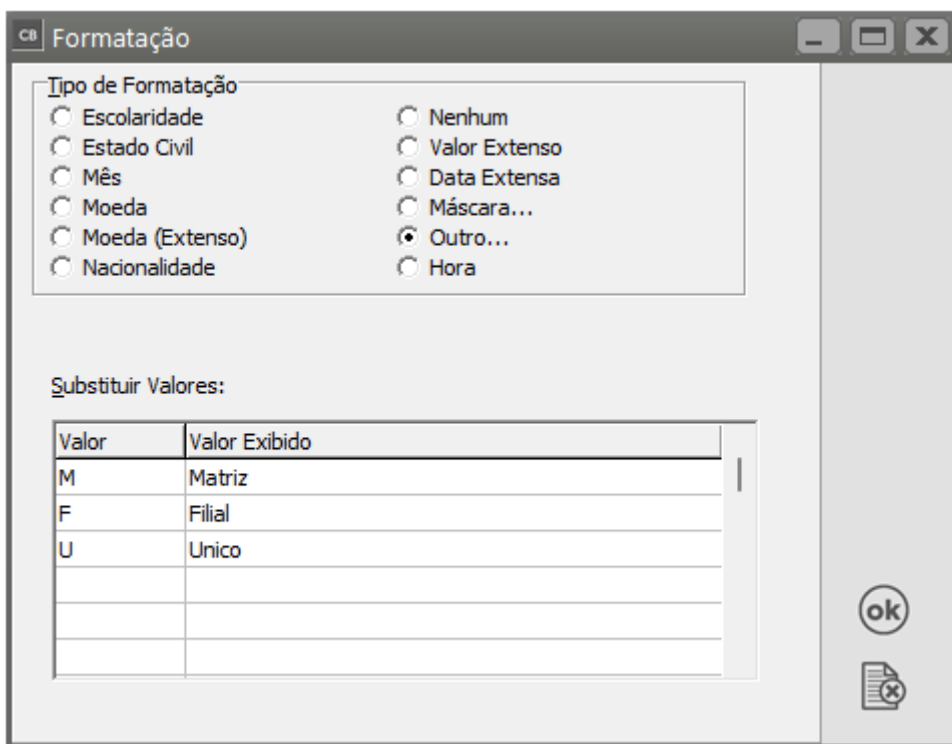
CB Formatação

Tipo de Formatação

Escolaridade
Estado Civil
Mês
Moeda
Moeda (Extenso)
Nacionalidade

Nenhum
Valor Extenso
Data Extensa
Máscara...
Outro...
Hora

Substituir Valores:

| Valor | Valor Exibido |
|---|---|
| M | Matriz |
| F | Filial |
| U | Unico |
| | |
| | |
| | |

ok